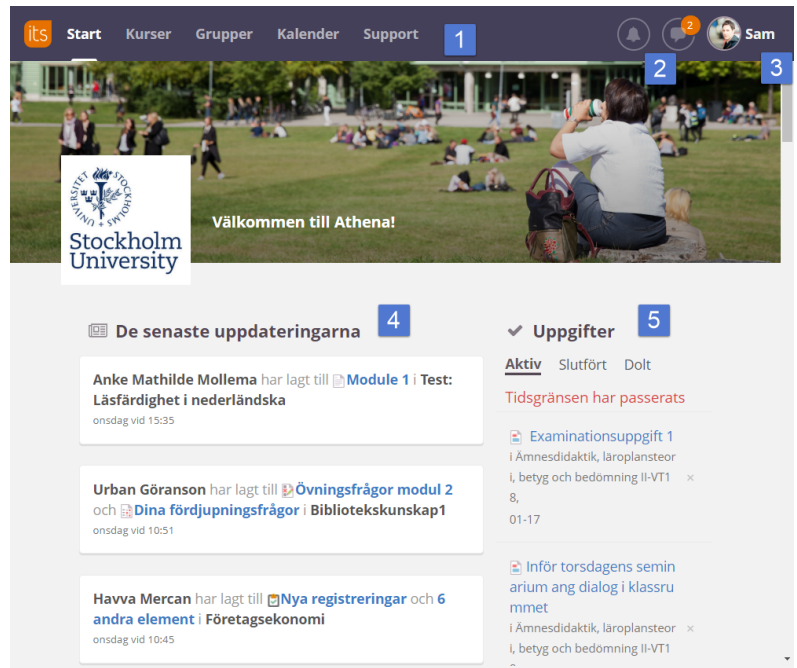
its Start Kurser Grupper Kalender Support 1

2 3 Sam

Stockholm University

Välkommen till Athena!

De senaste uppdateringarna 4

Anke Mathilde Mollema har lagt till Module 1 i Test: Läsfärdighet i nederländska
onsdag vid 15:35

Urban Göranson har lagt till Övningsfrågor modul 2 och Dina fördjupningsfrågor i Bibliotekskunskap1
onsdag vid 10:51

Havva Mercan har lagt till Nya registreringar och 6 andra element i Företagsekonomi
onsdag vid 10:45

Uppgifter 5

Aktiv Slutfört Dolt

Tidsgränsen har passerats

Examinationsuppgift 1
i Ämnesdidaktik, läroplansteori, betyg och bedömning II-VT18, 01-17 ×

Inför torsdagens seminarium ang dialog i klassrummet
i Ämnesdidaktik, läroplansteori, betyg och bedömning II-VT1 ×